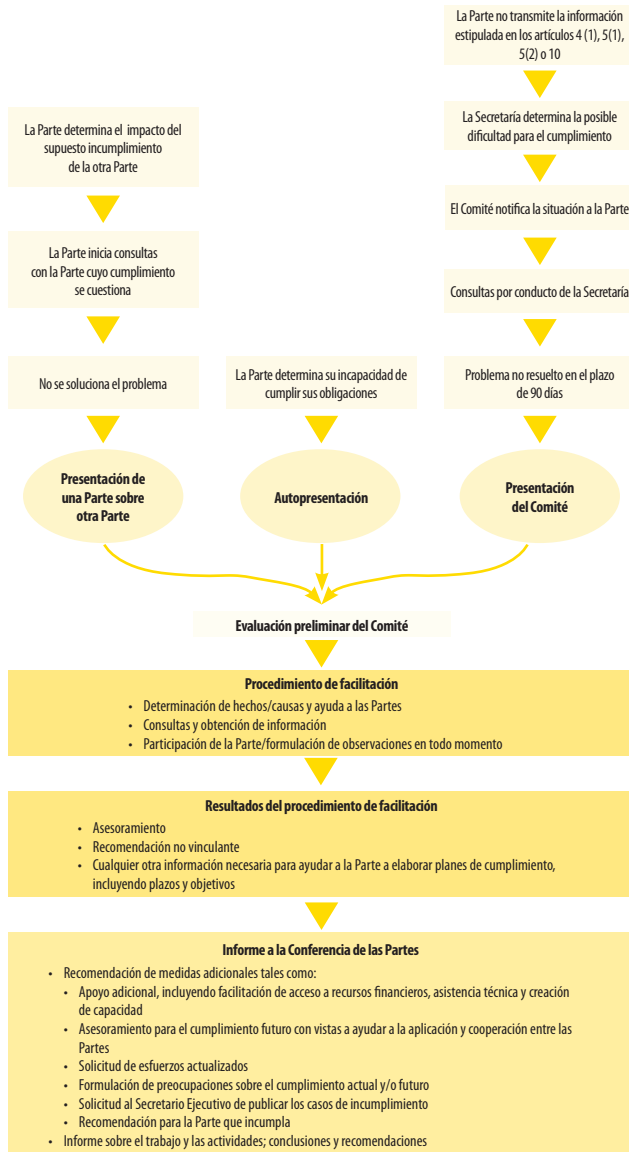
La Parte no transmite la información estipulada en los artículos 4 (1), 5(1), 5(2) o 10

La Secretaría determina la posible dificultad para el cumplimiento

El Comité notifica la situación a la Parte

Consultas por conducto de la Secretaría

Problema no resuelto en el plazo de 90 días

Presentación del Comité

La Parte determina el impacto del supuesto incumplimiento de la otra Parte

La Parte inicia consultas con la Parte cuyo cumplimiento se cuestiona

No se soluciona el problema

Presentación de una Parte sobre otra Parte

La Parte determina su incapacidad de cumplir sus obligaciones

Autopresentación

Evaluación preliminar del Comité

**Procedimiento de facilitación**
- Determinación de hechos/causas y ayuda a las Partes
- Consultas y obtención de información
- Participación de la Parte/formulación de observaciones en todo momento

**Resultados del procedimiento de facilitación**
- Asesoramiento
- Recomendación no vinculante
- Cualquier otra información necesaria para ayudar a la Parte a elaborar planes de cumplimiento, incluyendo plazos y objetivos

**Informe a la Conferencia de las Partes**
- Recomendación de medidas adicionales tales como:
  - Apoyo adicional, incluyendo facilitación de acceso a recursos financieros, asistencia técnica y creación de capacidad
  - Asesoramiento para el cumplimiento futuro con vistas a ayudar a la aplicación y cooperación entre las Partes
  - Solicitud de esfuerzos actualizados
  - Formulación de preocupaciones sobre el cumplimiento actual y/o futuro
  - Solicitud al Secretario Ejecutivo de publicar los casos de incumplimiento
  - Recomendación para la Parte que incumpla
- Informe sobre el trabajo y las actividades; conclusiones y recomendaciones